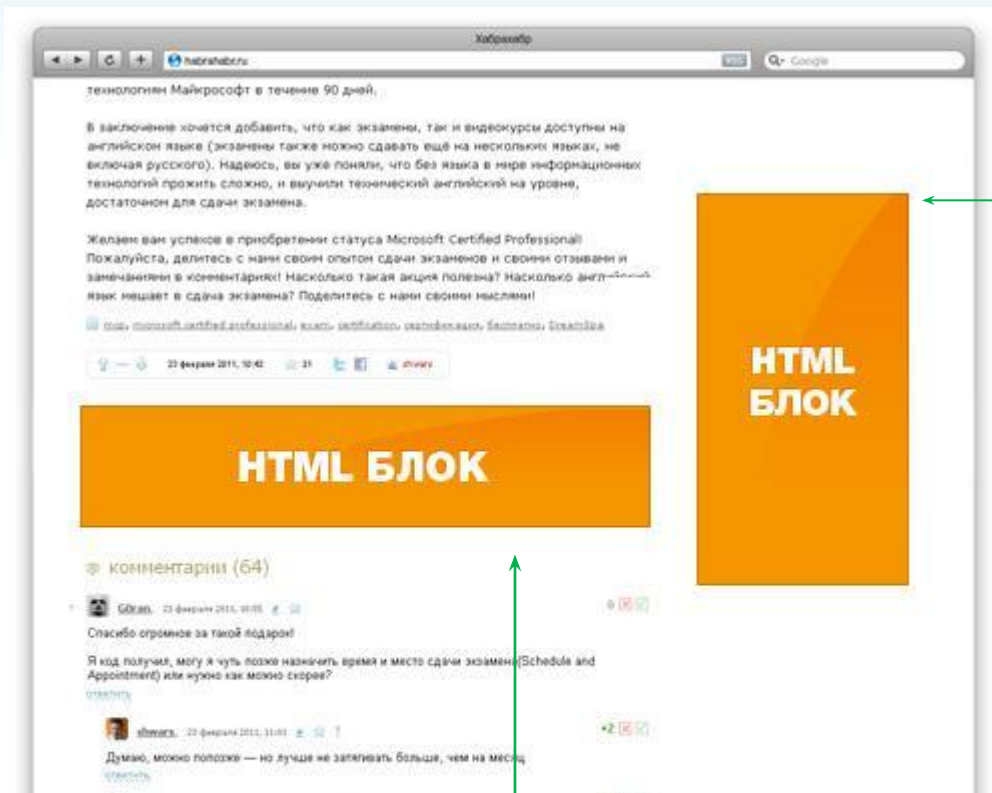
Хабрахабр

habrahabr.ru

RSS

Google

технологиям Майкрософт в течение 90 дней.

В заключение хочется добавить, что как экзамены, так и видеокурсы доступны на английском языке (экзамены также можно сдавать ещё на нескольких языках, не включая русского). Надеюсь, вы уже поняли, что без языка в мире информационных технологий прожить сложно, и выучили технический английский на уровне, достаточном для сдачи экзамена.

Желаем вам успехов в приобретении статуса Microsoft Certified Professional! Пожалуйста, делитесь с нами своим опытом сдачи экзаменов и своими отзывами и замечаниями в комментариях! Насколько такая акция полезна? Насколько англ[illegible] язык мешает в сдача экзамена? Поделитесь с нами своими мыслями!

mcp, microsoft certified professional, exam, certification, сертификация, бесплатно, DreamSpa

23 февраля 2011, 10:42 21 shwars

HTML БЛОК

HTML БЛОК

комментарии (64)

G0ran, 23 февраля 2011, 10:55

0

Спасибо огромное за такой подарок!

Я код получил, могу я чуть позже назначить время и место сдачи экзамена(Schedule and Appointment) или нужно как можно скорее?

ответить

shwars, 23 февраля 2011, 11:01

+2

Думаю, можно попозже — но лучше не затягивать больше, чем на месяц

ответить